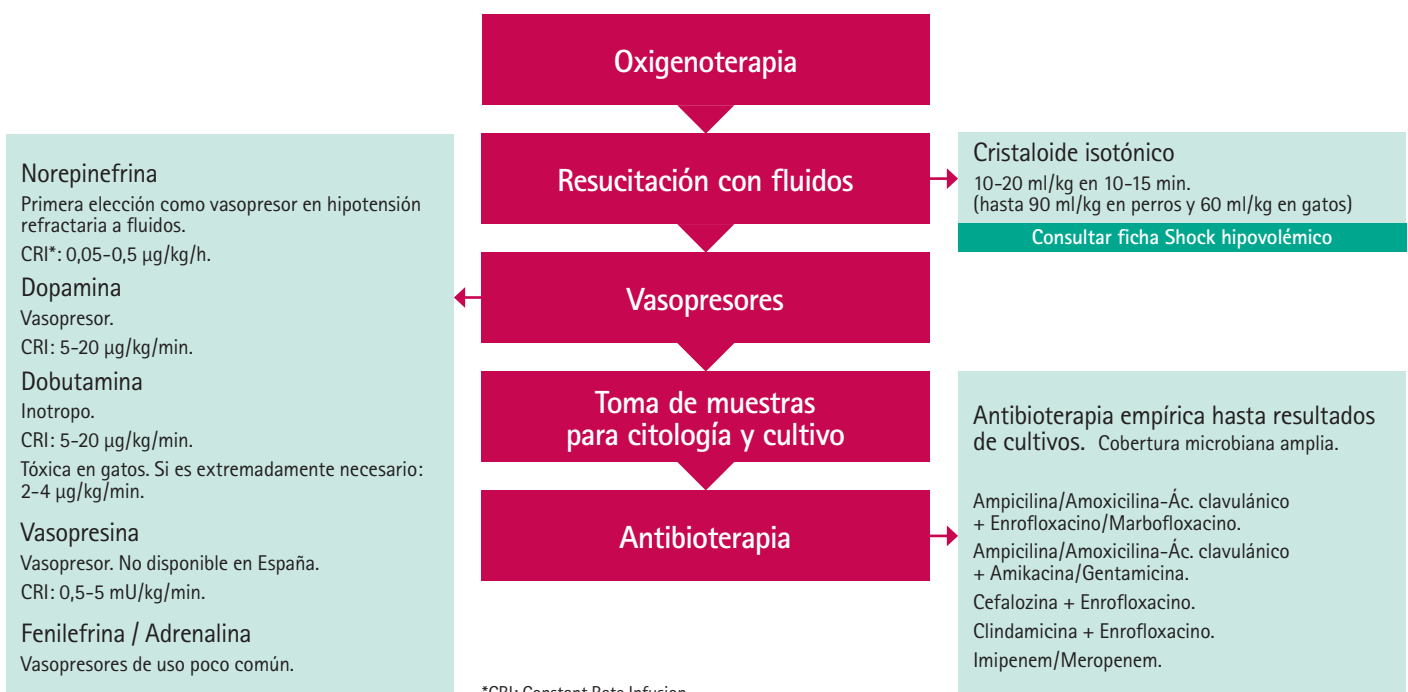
Oxigenoterapia

Resucitación con fluidos

Vasopresores

Toma de muestras para citología y cultivo

Antibioterapia

Norepinefrina
Primera elección como vasopresor en hipotensión refractaria a fluidos.
CRI*: 0,05-0,5 µg/kg/h.

Dopamina
Vasopresor.
CRI: 5-20 µg/kg/min.

Dobutamina
Inotropo.
CRI: 5-20 µg/kg/min.
Tóxica en gatos. Si es extremadamente necesario: 2-4 µg/kg/min.

Vasopresina
Vasopresor. No disponible en España.
CRI: 0,5-5 mU/kg/min.

Fenilefrina / Adrenalina
Vasopresores de uso poco común.

Cristaloide isotónico
10-20 ml/kg en 10-15 min.
(hasta 90 ml/kg en perros y 60 ml/kg en gatos)
Consultar ficha Shock hipovolémico

Antibioterapia empírica hasta resultados de cultivos. Cobertura microbiana amplia.

Ampicilina/Amoxicilina-Ác. clavulánico + Enrofloxacino/Marbofloxacino.
Ampicilina/Amoxicilina-Ác. clavulánico + Amikacina/Gentamicina.
Cefalozina + Enrofloxacino.
Clindamicina + Enrofloxacino.
Imipenem/Meropenem.

*CRI: Constant Rate Infusion